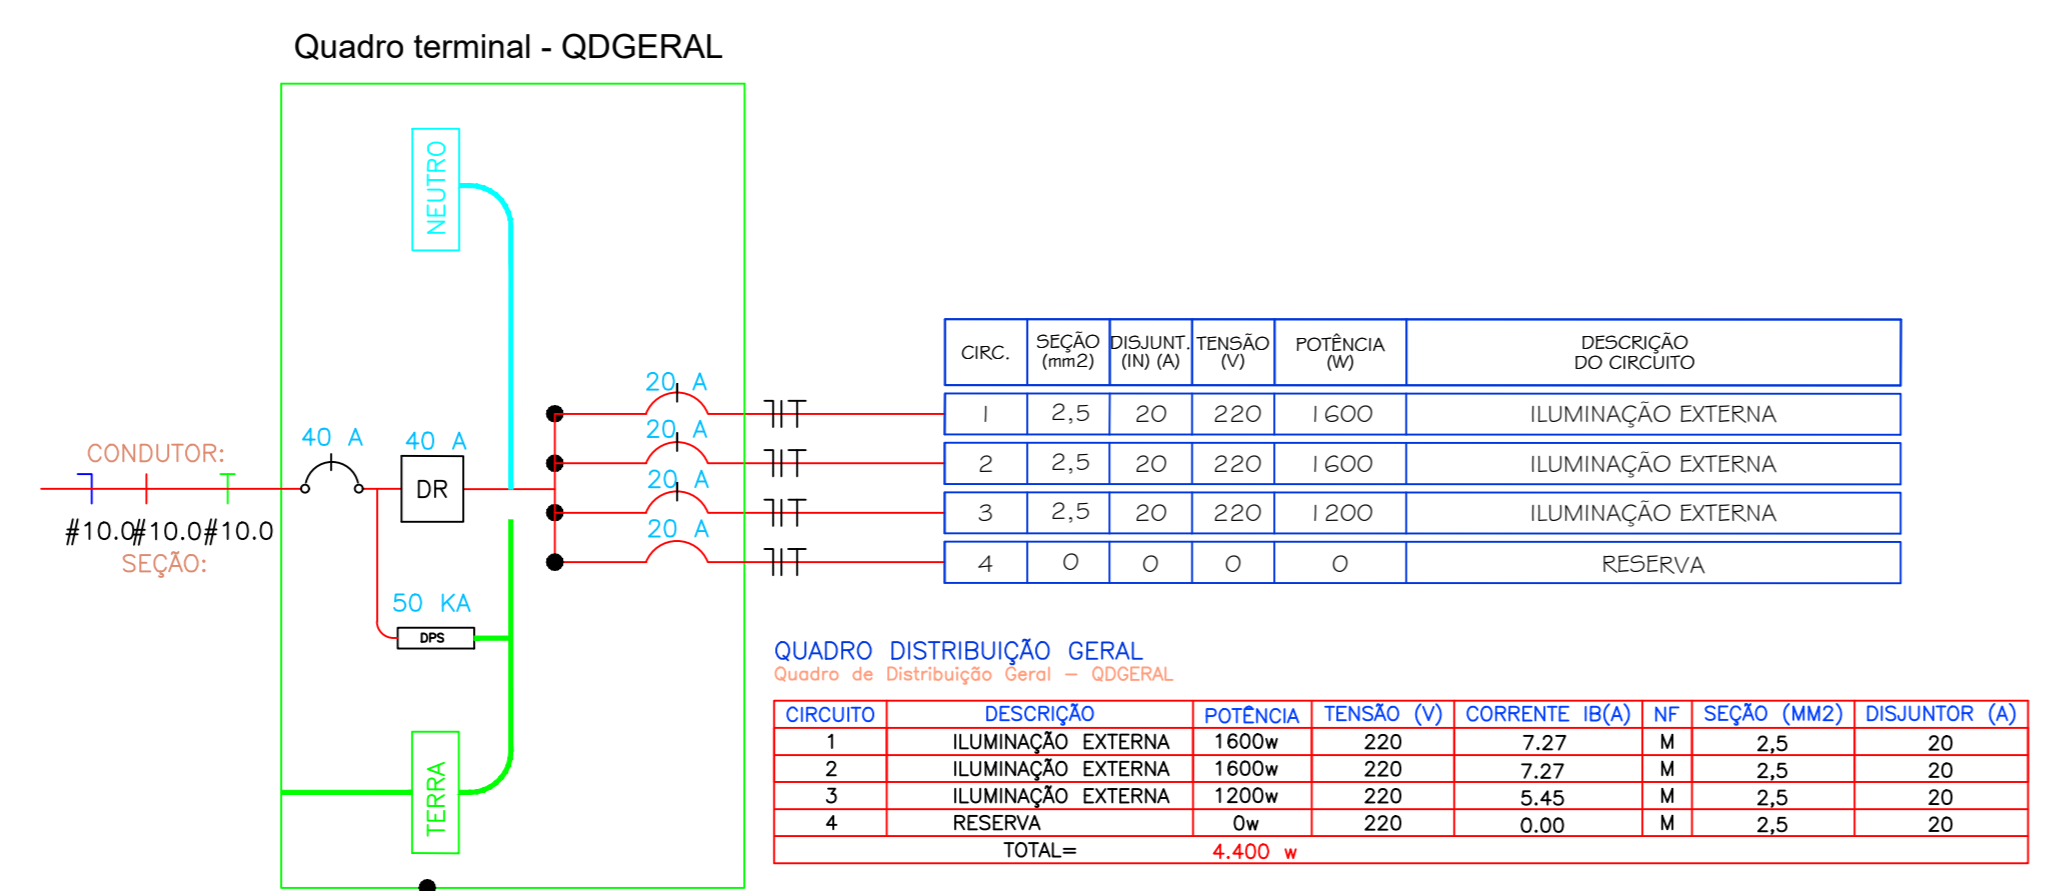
Quadro terminal - QDGERAL

NEUTRO

CONDUTOR:
#10.0#10.0#10.0
SEÇÃO:

40 A
40 A
DR
50 KA
DPS
20 A
20 A
20 A
20 A

TERRA

| CIRC. | SEÇÃO (mm2) | DISJUNT. (IN) (A) | TENSÃO (V) | POTÊNCIA (W) | DESCRIÇÃO DO CIRCUITO |
|---|---|---|---|---|---|
| 1 | 2,5 | 20 | 220 | 1600 | ILUMINAÇÃO EXTERNA |
| 2 | 2,5 | 20 | 220 | 1600 | ILUMINAÇÃO EXTERNA |
| 3 | 2,5 | 20 | 220 | 1200 | ILUMINAÇÃO EXTERNA |
| 4 | 0 | 0 | 0 | 0 | RESERVA |

QUADRO DISTRIBUIÇÃO GERAL
Quadro de Distribuição Geral — QDGERAL

| CIRCUITO | DESCRIÇÃO | POTÊNCIA | TENSÃO (V) | CORRENTE IB(A) | NF | SEÇÃO (MM2) | DISJUNTOR (A) |
|---|---|---|---|---|---|---|---|
| 1 | ILUMINAÇÃO EXTERNA | 1600w | 220 | 7.27 | M | 2,5 | 20 |
| 2 | ILUMINAÇÃO EXTERNA | 1600w | 220 | 7.27 | M | 2,5 | 20 |
| 3 | ILUMINAÇÃO EXTERNA | 1200w | 220 | 5.45 | M | 2,5 | 20 |
| 4 | RESERVA | 0w | 220 | 0.00 | M | 2,5 | 20 |
| | TOTAL= | 4.400 w | | | | | |